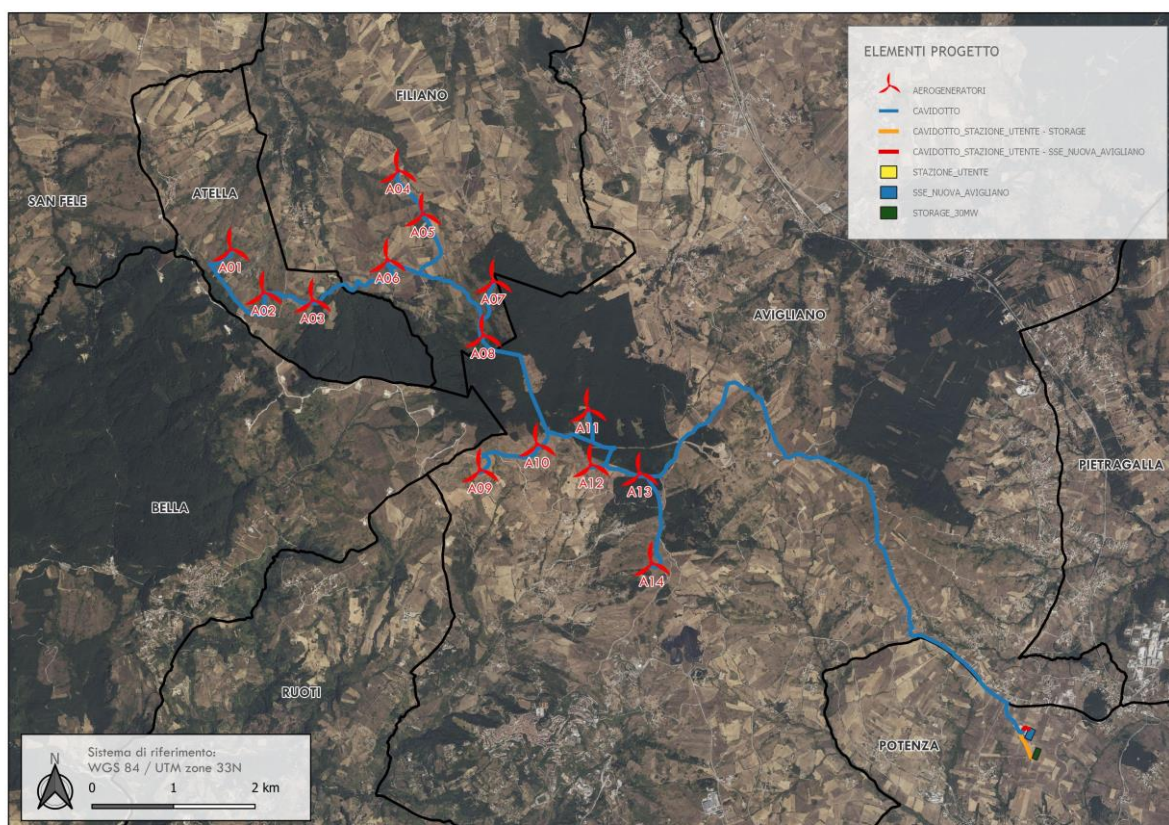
ELEMENTI PROGETTO

AEROGENERATORI
CAVIDOTTO
CAVIDOTTO_STAZIONE_UTENTE - STORAGE
CAVIDOTTO_STAZIONE_UTENTE - SSE_NUOVA_AVIGLIANO
STAZIONE_UTENTE
SSE_NUOVA_AVIGLIANO
STORAGE_30MW

FILIANO
SAN FELE
ATELLA
A04
A05
A06
A01
A02
A03
A07
A08
AVIGLIANO
A11
A10
A12
A13
A09
PIETRAGALLA
BELLA
A14
RUOTI
POTENZA

N
Sistema di riferimento:
WGS 84 / UTM zone 33N
0 1 2 km